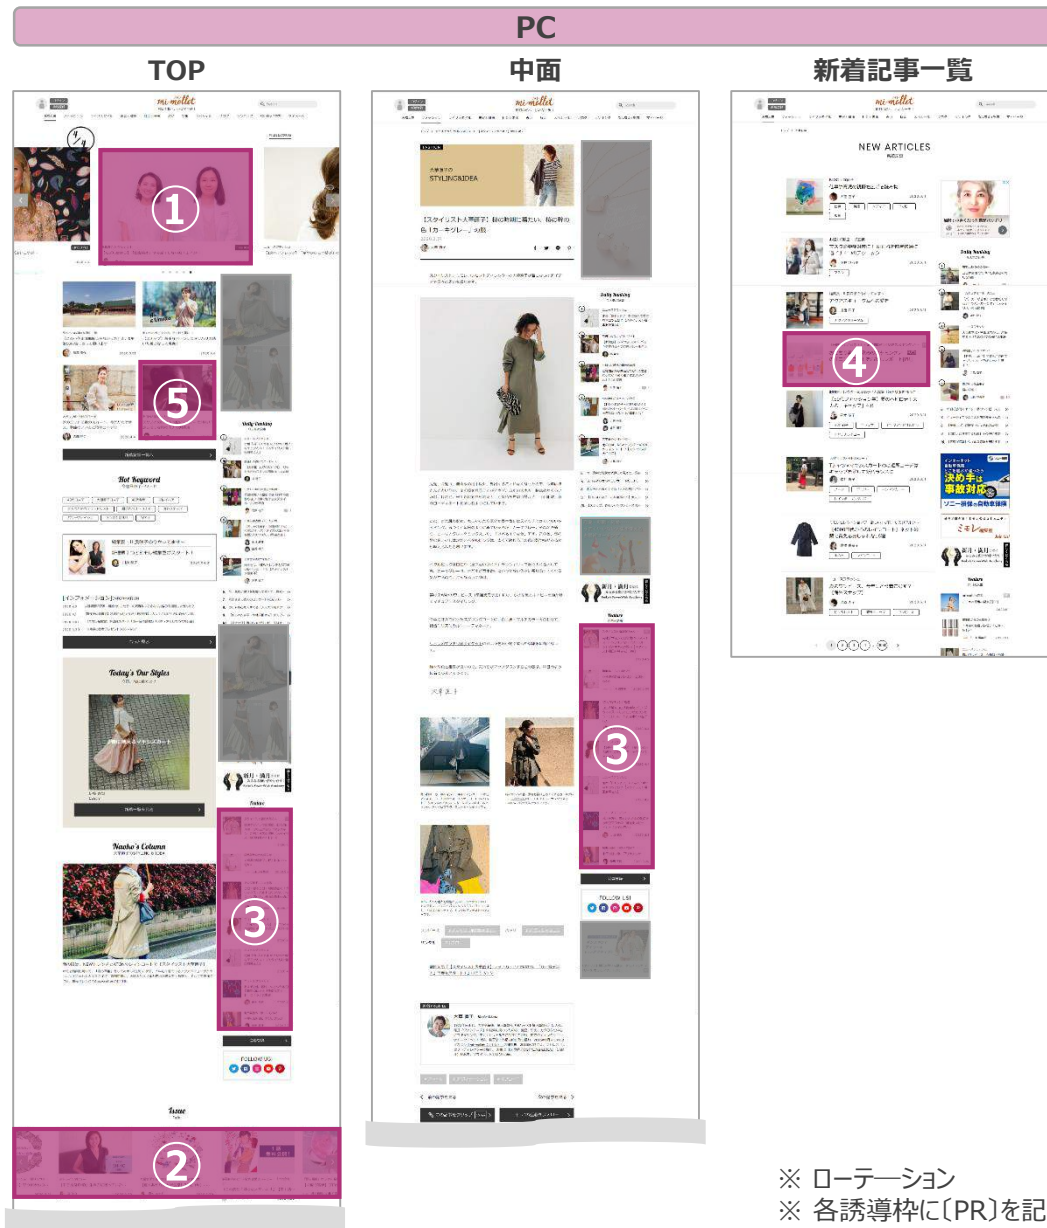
PC

TOP

中面

新着記事一覧

mi-mollet

mi-mollet

mi-mollet

①

⑤

Daily Ranking

Hot Keyword

Today's Our Styles

Naoko's Column

③

FOLLOW US

Issue

②

大草直子の STYLING&IDEA

【スタイリスト大草直子】秋の装いに重宝する「カーキグレー」の服

Daily Ranking

Feature

③

FOLLOW US

NEW ARTICLES

④

Daily Ranking

決め手は事故対応

ソニー損保の自動車保険

Feature

※ ローテーション
※ 各誘導枠に〔PR〕を記